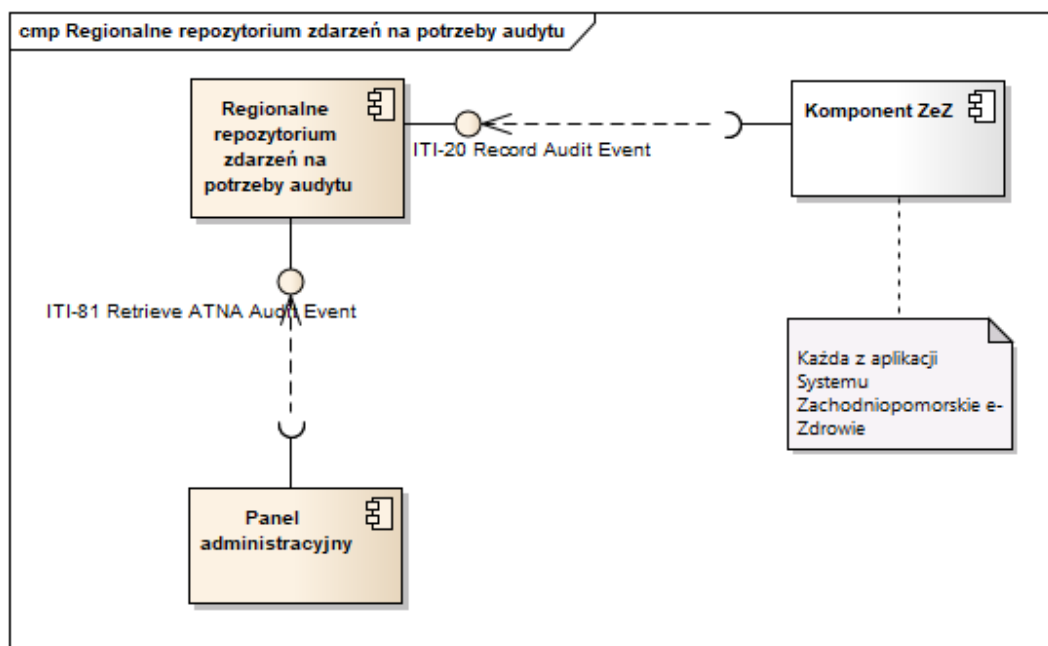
cmp Regionalne repozytorium zdarzeń na potrzeby audytu

Regionalne repozytorium zdarzeń na potrzeby audytu

ITI-20 Record Audit Event

Komponent ZeZ

ITI-81 Retrieve ATNA Audit Event

Każda z aplikacji Systemu Zachodniopomorskie e-Zdrowie

Panel administracyjny